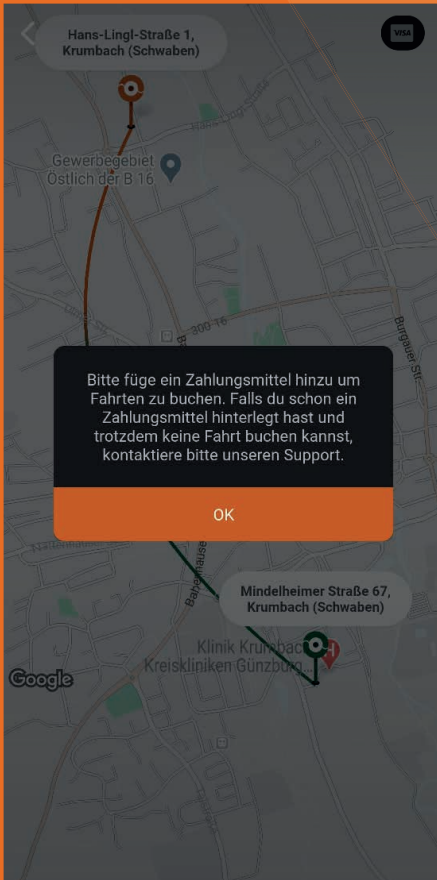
Hans-Lingl-Straße 1, Krumbach (Schwaben)

VISA

Gewerbegebiet Östlich der B 16

Hans-Lingl-Straße

Burgauer Str.

300 16

Bitte füge ein Zahlungsmittel hinzu um Fahrten zu buchen. Falls du schon ein Zahlungsmittel hinterlegt hast und trotzdem keine Fahrt buchen kannst, kontaktiere bitte unseren Support.

OK

Mindelheimer Straße 67, Krumbach (Schwaben)

Klinik Krumbach Kreiskliniken Günzburg

Google